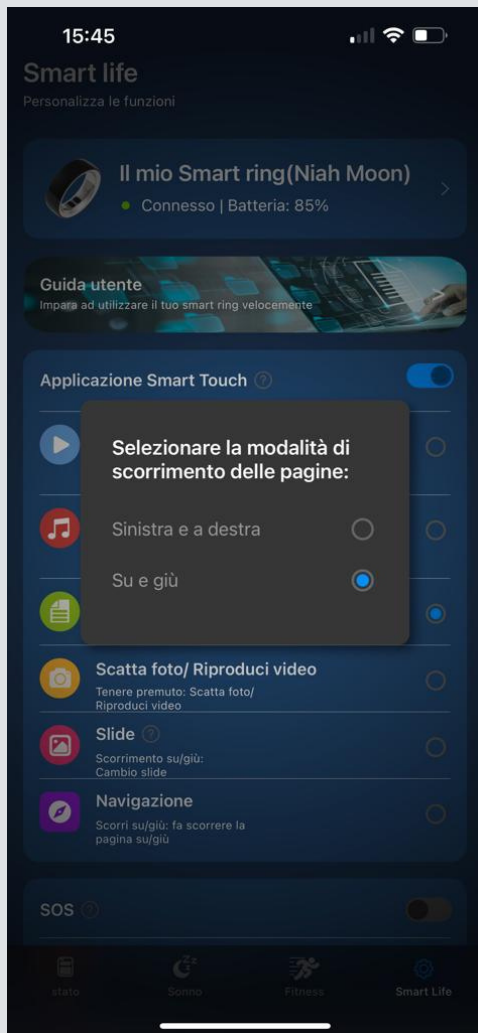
15:45

Smart life
Personalizza le funzioni

Il mio Smart ring(Niah Moon)
Connesso | Batteria: 85%

Guida utente
Impara ad utilizzare il tuo smart ring velocemente

Applicazione Smart Touch

Selezionare la modalità di scorrimento delle pagine:

Sinistra e a destra

Su e giù

Scatta foto/ Riproduci video
Tenere premuto: Scatta foto/ Riproduci video

Slide
Scorrimento su/giù: Cambio slide

Navigazione
Scorri su/giù: fa scorrere la pagina su/giù

SOS

stato
Sonno
Fitness
Smart Life